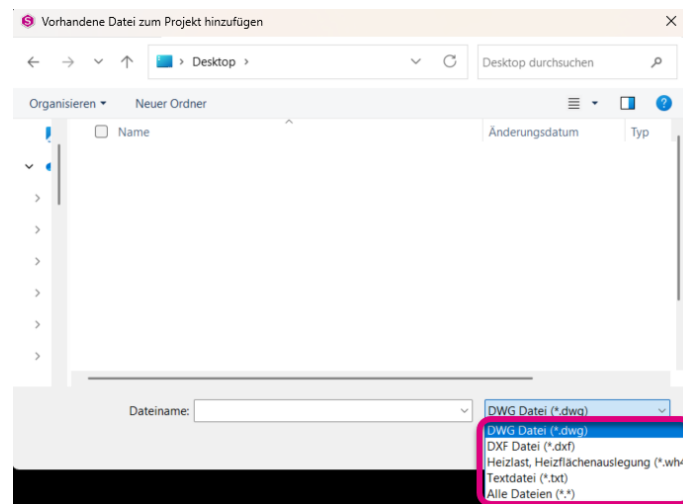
Vorhandene Datei zum Projekt hinzufügen

Desktop

Desktop durchsuchen

Organisieren ▾ Neuer Ordner

Name

Änderungsdatum

Typ

Dateiname:

DWG Datei (*.dwg)

DWG Datei (*.dwg)
DXF Datei (*.dxf)
Heizlast, Heizflächenauslegung (*.wh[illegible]
Textdatei (*.txt)
Alle Dateien (*.*)